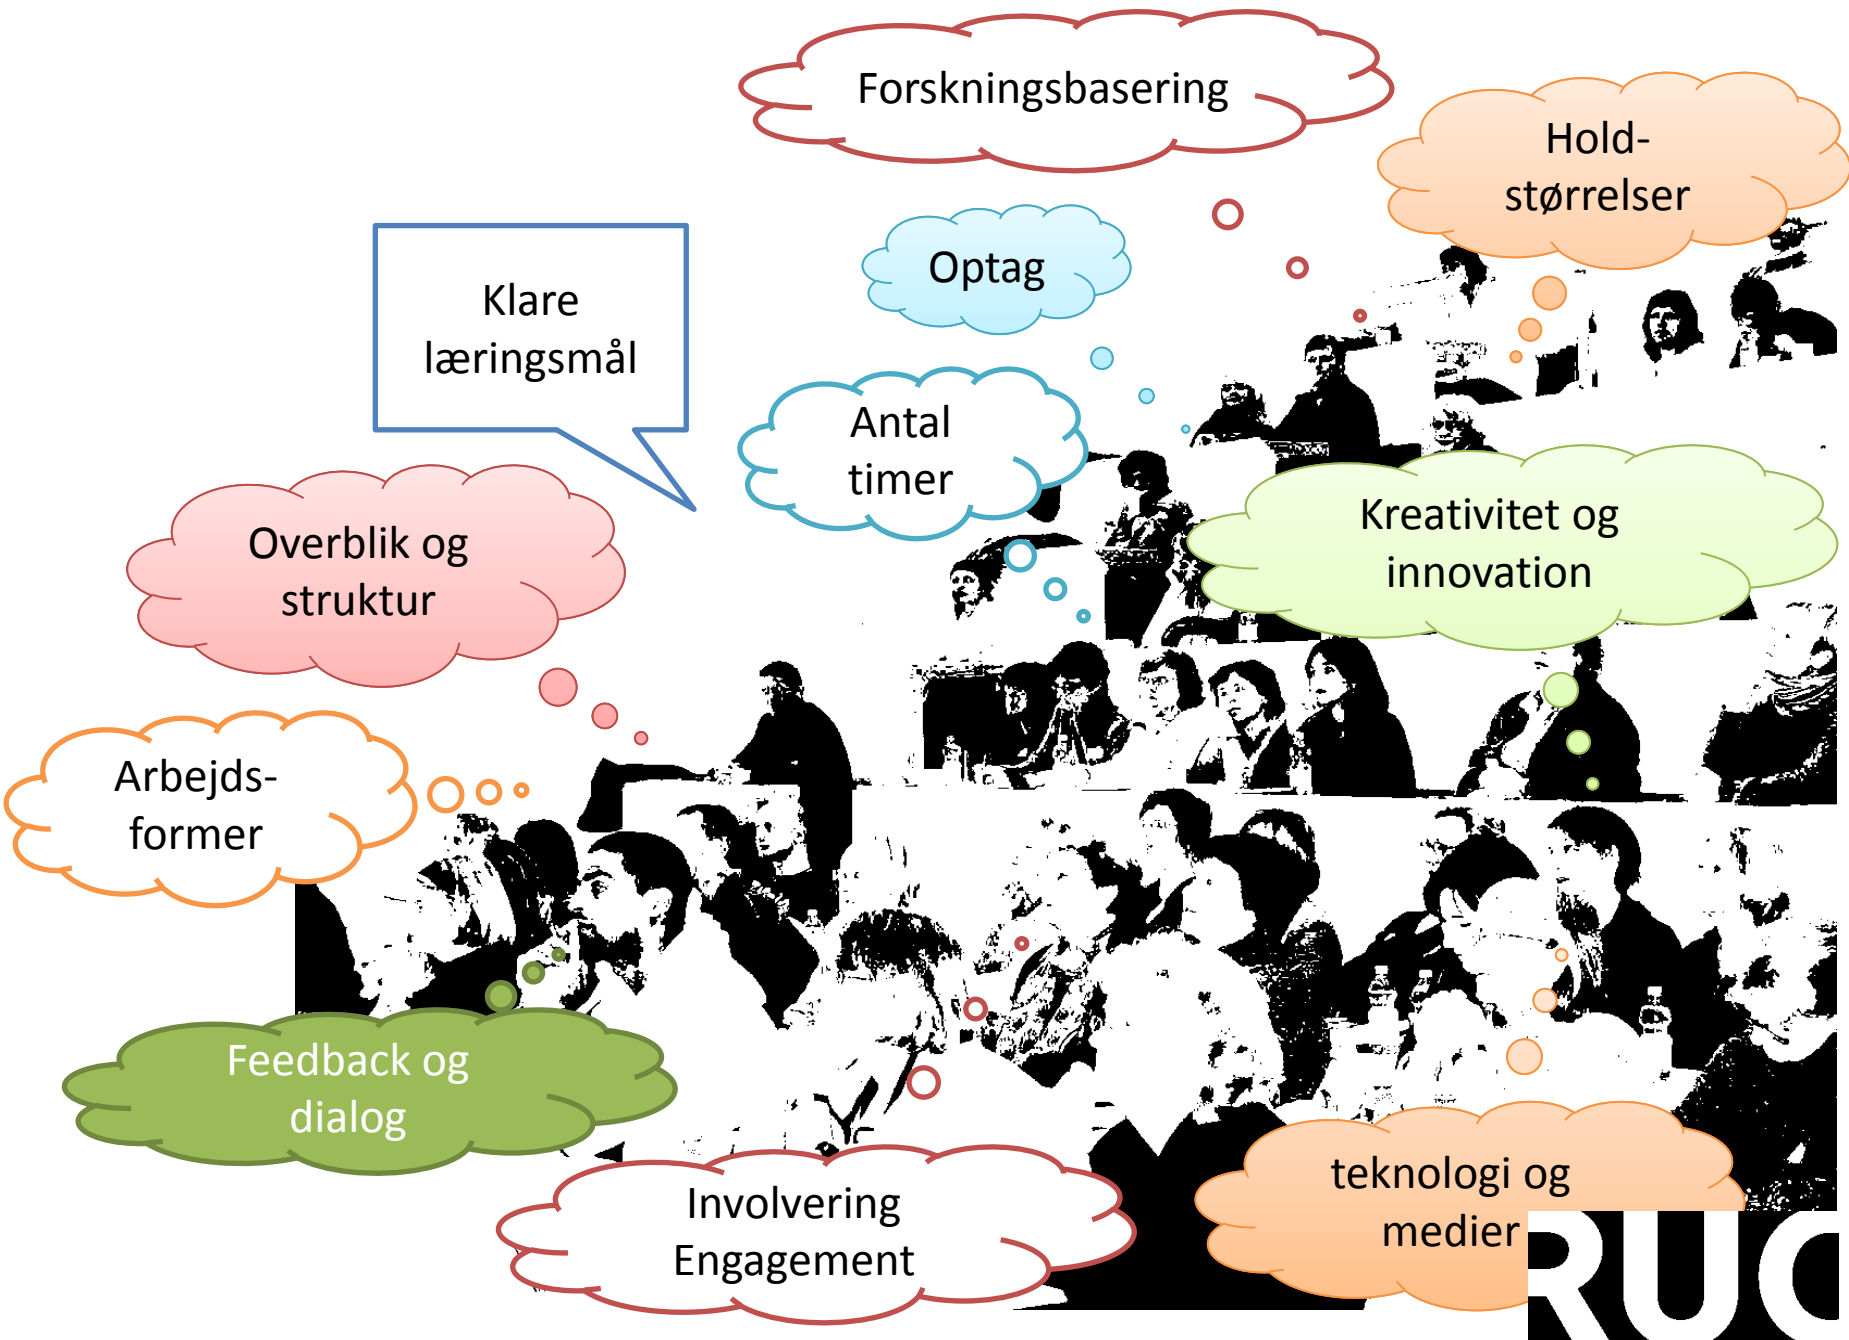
Forskningsbasering

Hold-størrelser

Optag

Klare læringsmål

Antal timer

Kreativitet og innovation

Overblik og struktur

Arbejds-former

Feedback og dialog

Involvering Engagement

teknologi og medier

RUC